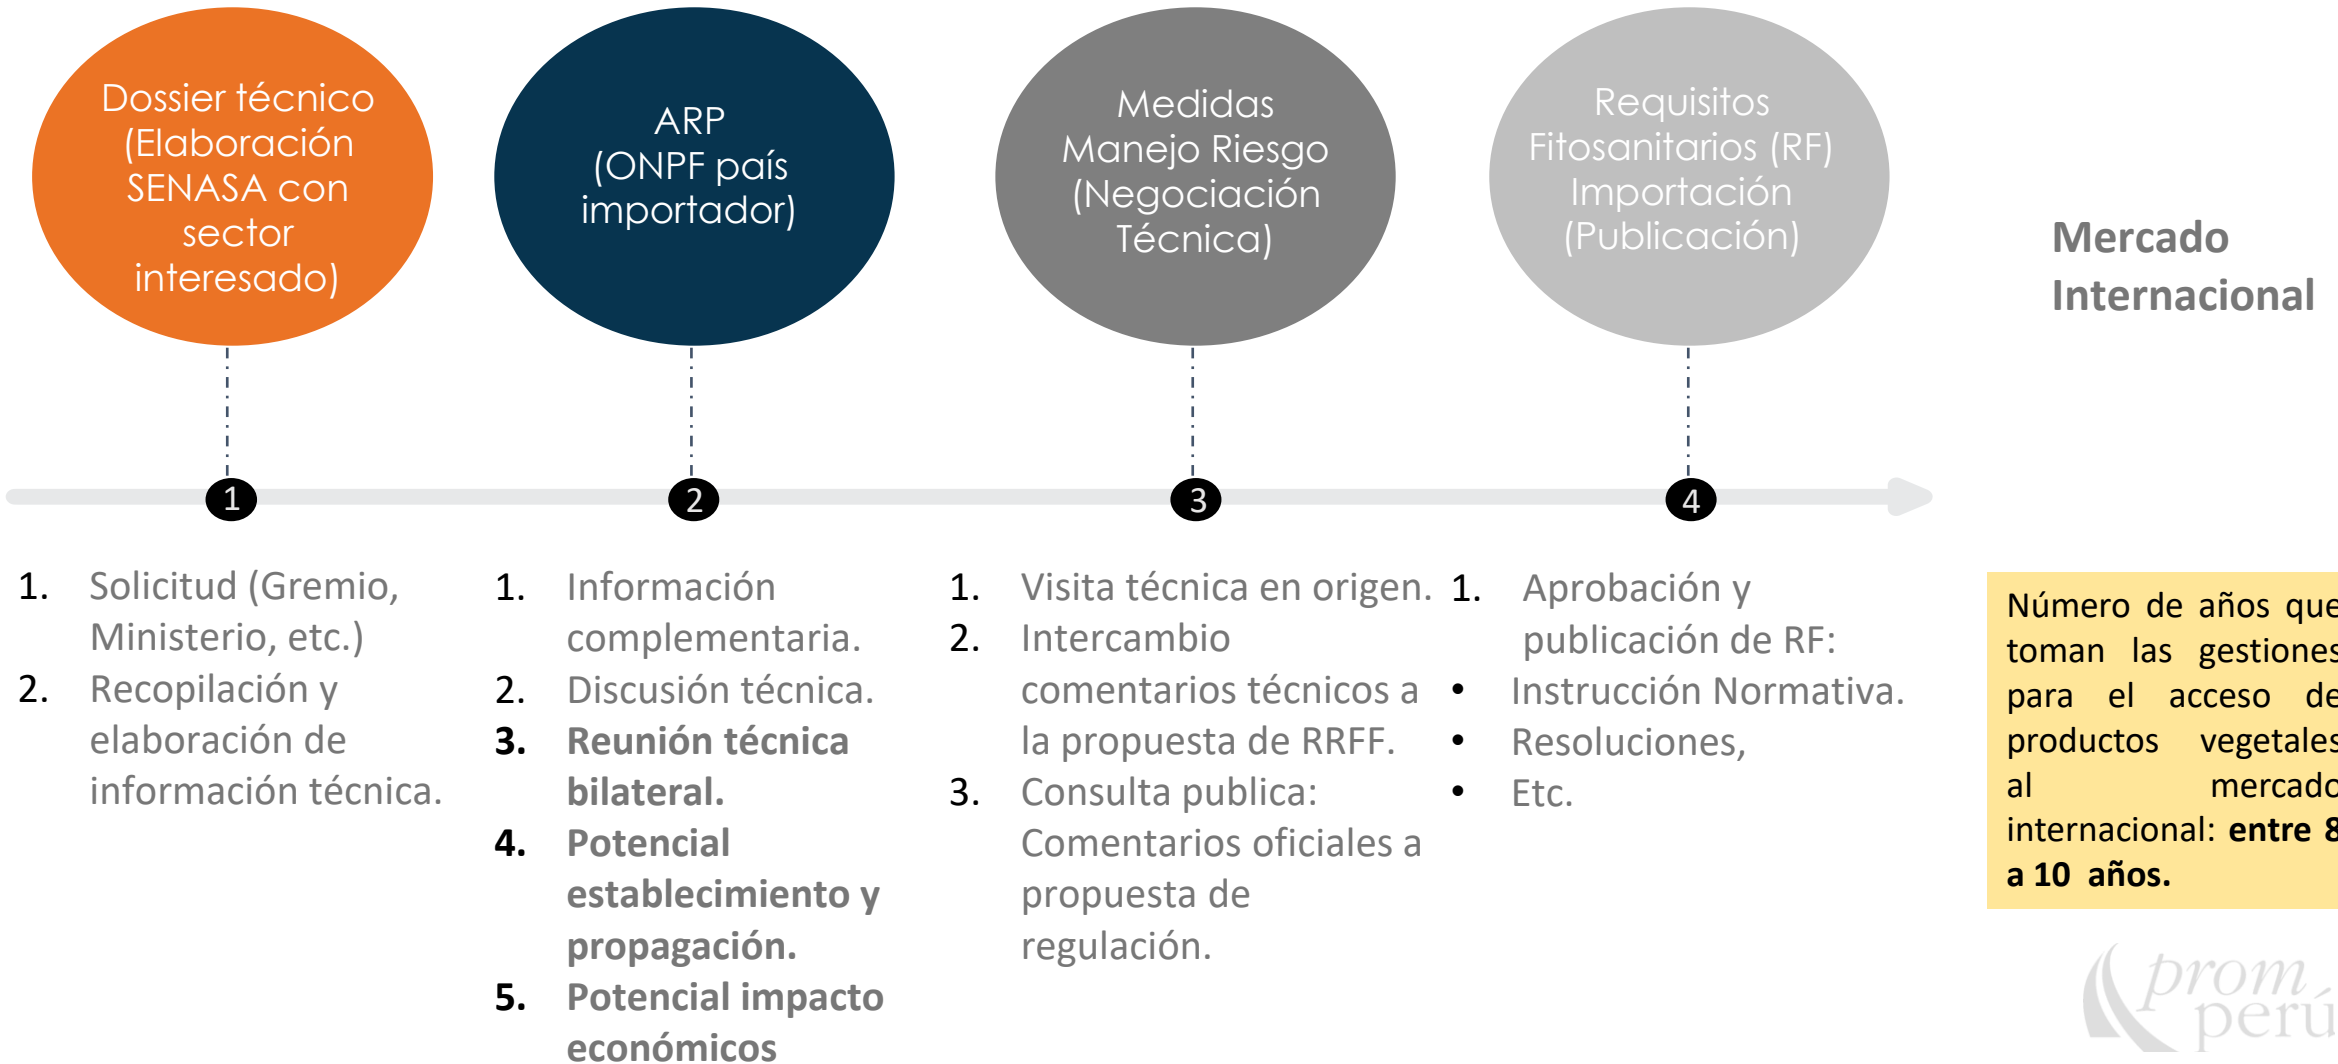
Dossier técnico (Elaboración SENASA con sector interesado)

ARP (ONPF país importador)

Medidas Manejo Riesgo (Negociación Técnica)

Requisitos Fitosanitarios (RF) Importación (Publicación)

Mercado Internacional

1

2

3

4

1. Solicitud (Gremio, Ministerio, etc.)
2. Recopilación y elaboración de información técnica.

1. Información complementaria.
2. Discusión técnica.
3. **Reunión técnica bilateral.**
4. **Potencial establecimiento y propagación.**
5. **Potencial impacto económicos**

1. Visita técnica en origen.
2. Intercambio comentarios técnicos a la propuesta de RRFF.
3. Consulta publica: Comentarios oficiales a propuesta de regulación.

1. Aprobación y publicación de RF:
• Instrucción Normativa.
• Resoluciones,
• Etc.

Número de años que toman las gestiones para el acceso de productos vegetales al mercado internacional: **entre 8 a 10 años.**

prom perú